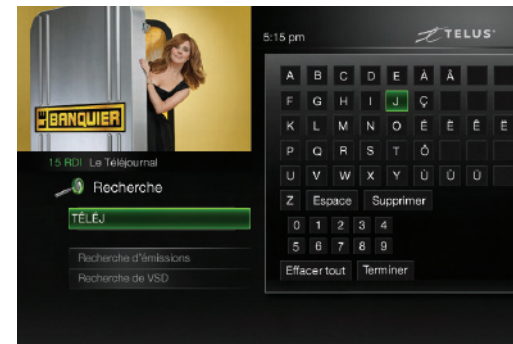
BANQUIER

15 RDI Le Téléjournal

Recherche

TÉLÉJ

Recherche d'émissions

Recherche de VSD

5:15 pm

TELUS

A B C D E À Â

F G H I J Ç

K L M N O É È Ê Ë

P Q R S T Ô

U V W X Y Ù Û Ü

Z Espace Supprimer

0 1 2 3 4

5 6 7 8 9

Effacer tout Terminer